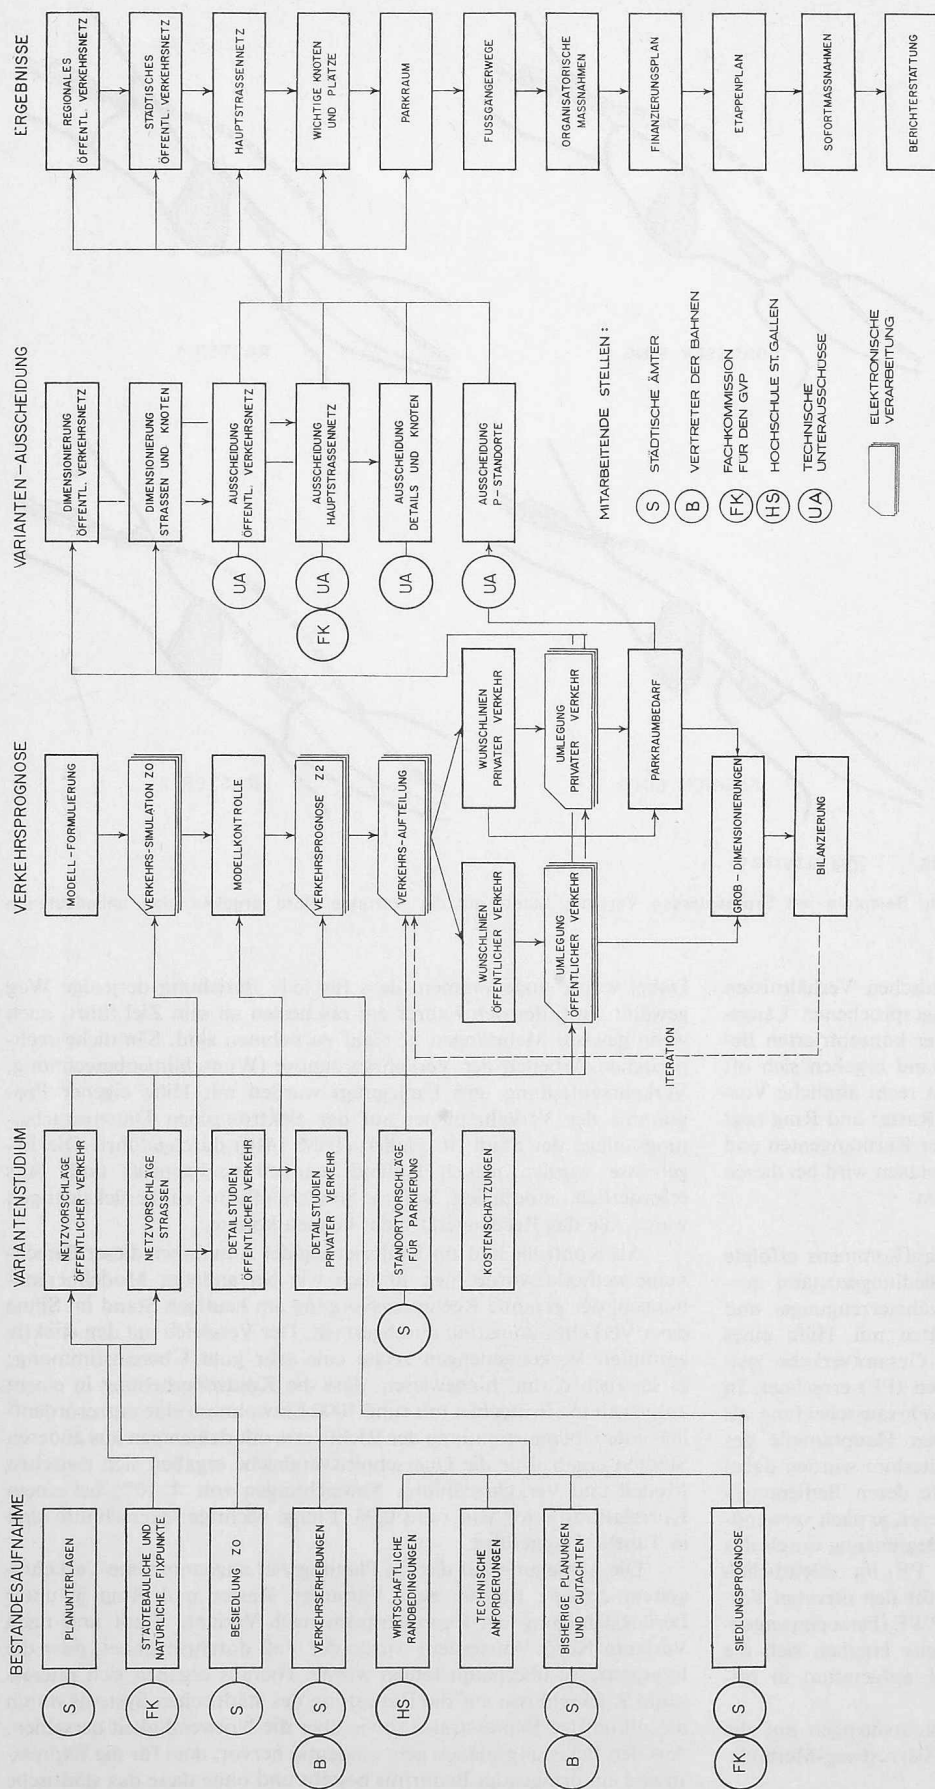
BESTANDESAUFNAHME

S PLANUNTERLAGEN

FK STADTBAULICHE UND NATÜRLICHE FIXPUNKTE

S BESIEDLUNG Z0

B S VERKEHRSERHEBUNGEN

HS WIRTSCHAFTLICHE RANDBEDINGUNGEN

TECHNISCHE ANFORDERUNGEN

B S BISHERIGE PLANUNGEN UND GUTACHTEN

FK S SIEDLUNGSPROGNOSE

VARIANTENSTUDIUM

NETZVORSCHLÄGE ÖFFENTLICHER VERKEHR

NETZVORSCHLÄGE STRASSEN

DETAILSTUDIEN ÖFFENTLICHER VERKEHR

DETAILSTUDIEN PRIVATER VERKEHR

STANDORTVORSCHLÄGE FÜR PARKIERUNG

S

KOSTENSCHÄTZUNGEN

ITERATION

VERKEHRSPROGNOSE

MODELL – FORMULIERUNG

VERKEHRS-SIMULATION Z0

MODELLKONTROLLE

VERKEHRSPROGNOSE Z2

VERKEHRS-AUFTEILUNG

WUNSCHLINIEN ÖFFENTLICHER VERKEHR

UMLEGUNG ÖFFENTLICHER VERKEHR

WUNSCHLINIEN PRIVATER VERKEHR

UMLEGUNG PRIVATER VERKEHR

PARKRAUMBEDARF

GROB – DIMENSIONIERUNGEN

BILANZIERUNG

VARIANTEN – AUSSCHEIDUNG

DIMENSIONIERUNG ÖFFENTL. VERKEHRSNETZ

DIMENSIONIERUNG STRASSEN UND KNOTEN

UA AUSSCHEIDUNG ÖFFENTL. VERKEHRSNETZ

FK UA AUSSCHEIDUNG HAUPTSTRASSENNETZ

UA AUSSCHEIDUNG DETAILS UND KNOTEN

UA AUSSCHEIDUNG P – STANDORTE

MITARBEITENDE STELLEN :

S STÄDTISCHE ÄMTER

B VERTRETER DER BAHNEN

FK FACHKOMMISSION FÜR DEN GVP

HS HOCHSCHULE ST. GALLEN

UA TECHNISCHE UNTERAUSSCHÜSSE

ELEKTRONISCHE VERARBEITUNG

ERGEBNISSE

REGIONALES ÖFFENTL. VERKEHRSNETZ

STÄDTISCHES ÖFFENTL. VERKEHRSNETZ

HAUPTSTRASSENNETZ

WICHTIGE KNOTEN UND PLÄTZE

PARKRAUM

FUSSGÄNGERWEGE

ORGANISATORISCHE MASSNAHMEN

FINANZIERUNGSPLAN

ETAPPENPLAN

SOFORTMASSNAHMEN

BERICHTERSTATTUNG